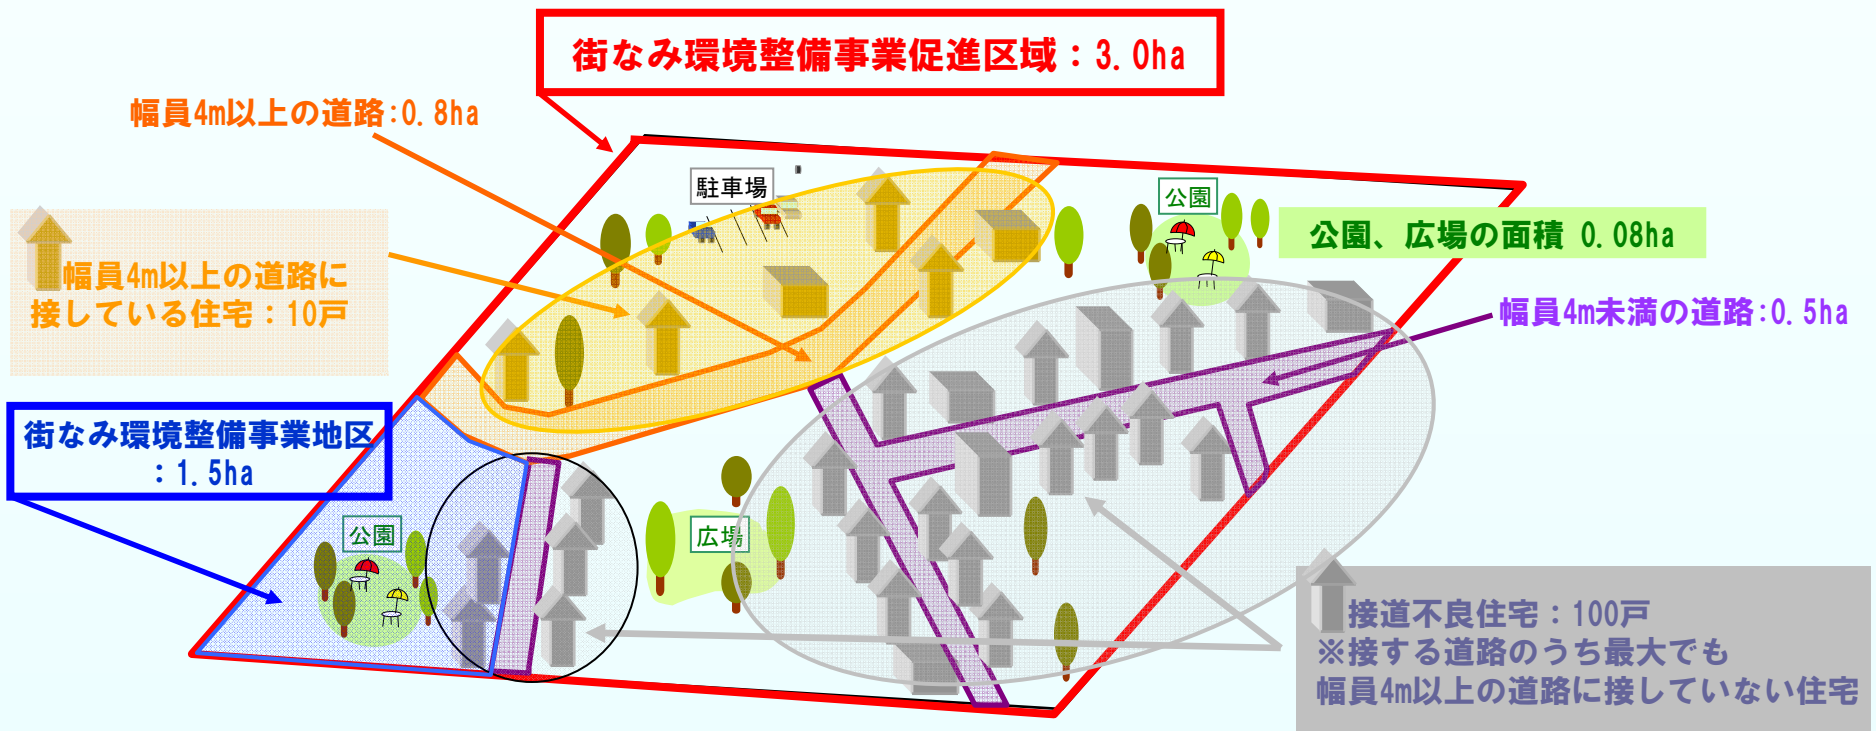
街なみ環境整備事業促進区域：3.0ha

幅員4m以上の道路:0.8ha

駐車場

公園

公園、広場の面積 0.08ha

幅員4m以上の道路に接している住宅：10戸

幅員4m未満の道路:0.5ha

街なみ環境整備事業地区：1.5ha

公園

広場

接道不良住宅：100戸
※接する道路のうち最大でも幅員4m以上の道路に接していない住宅